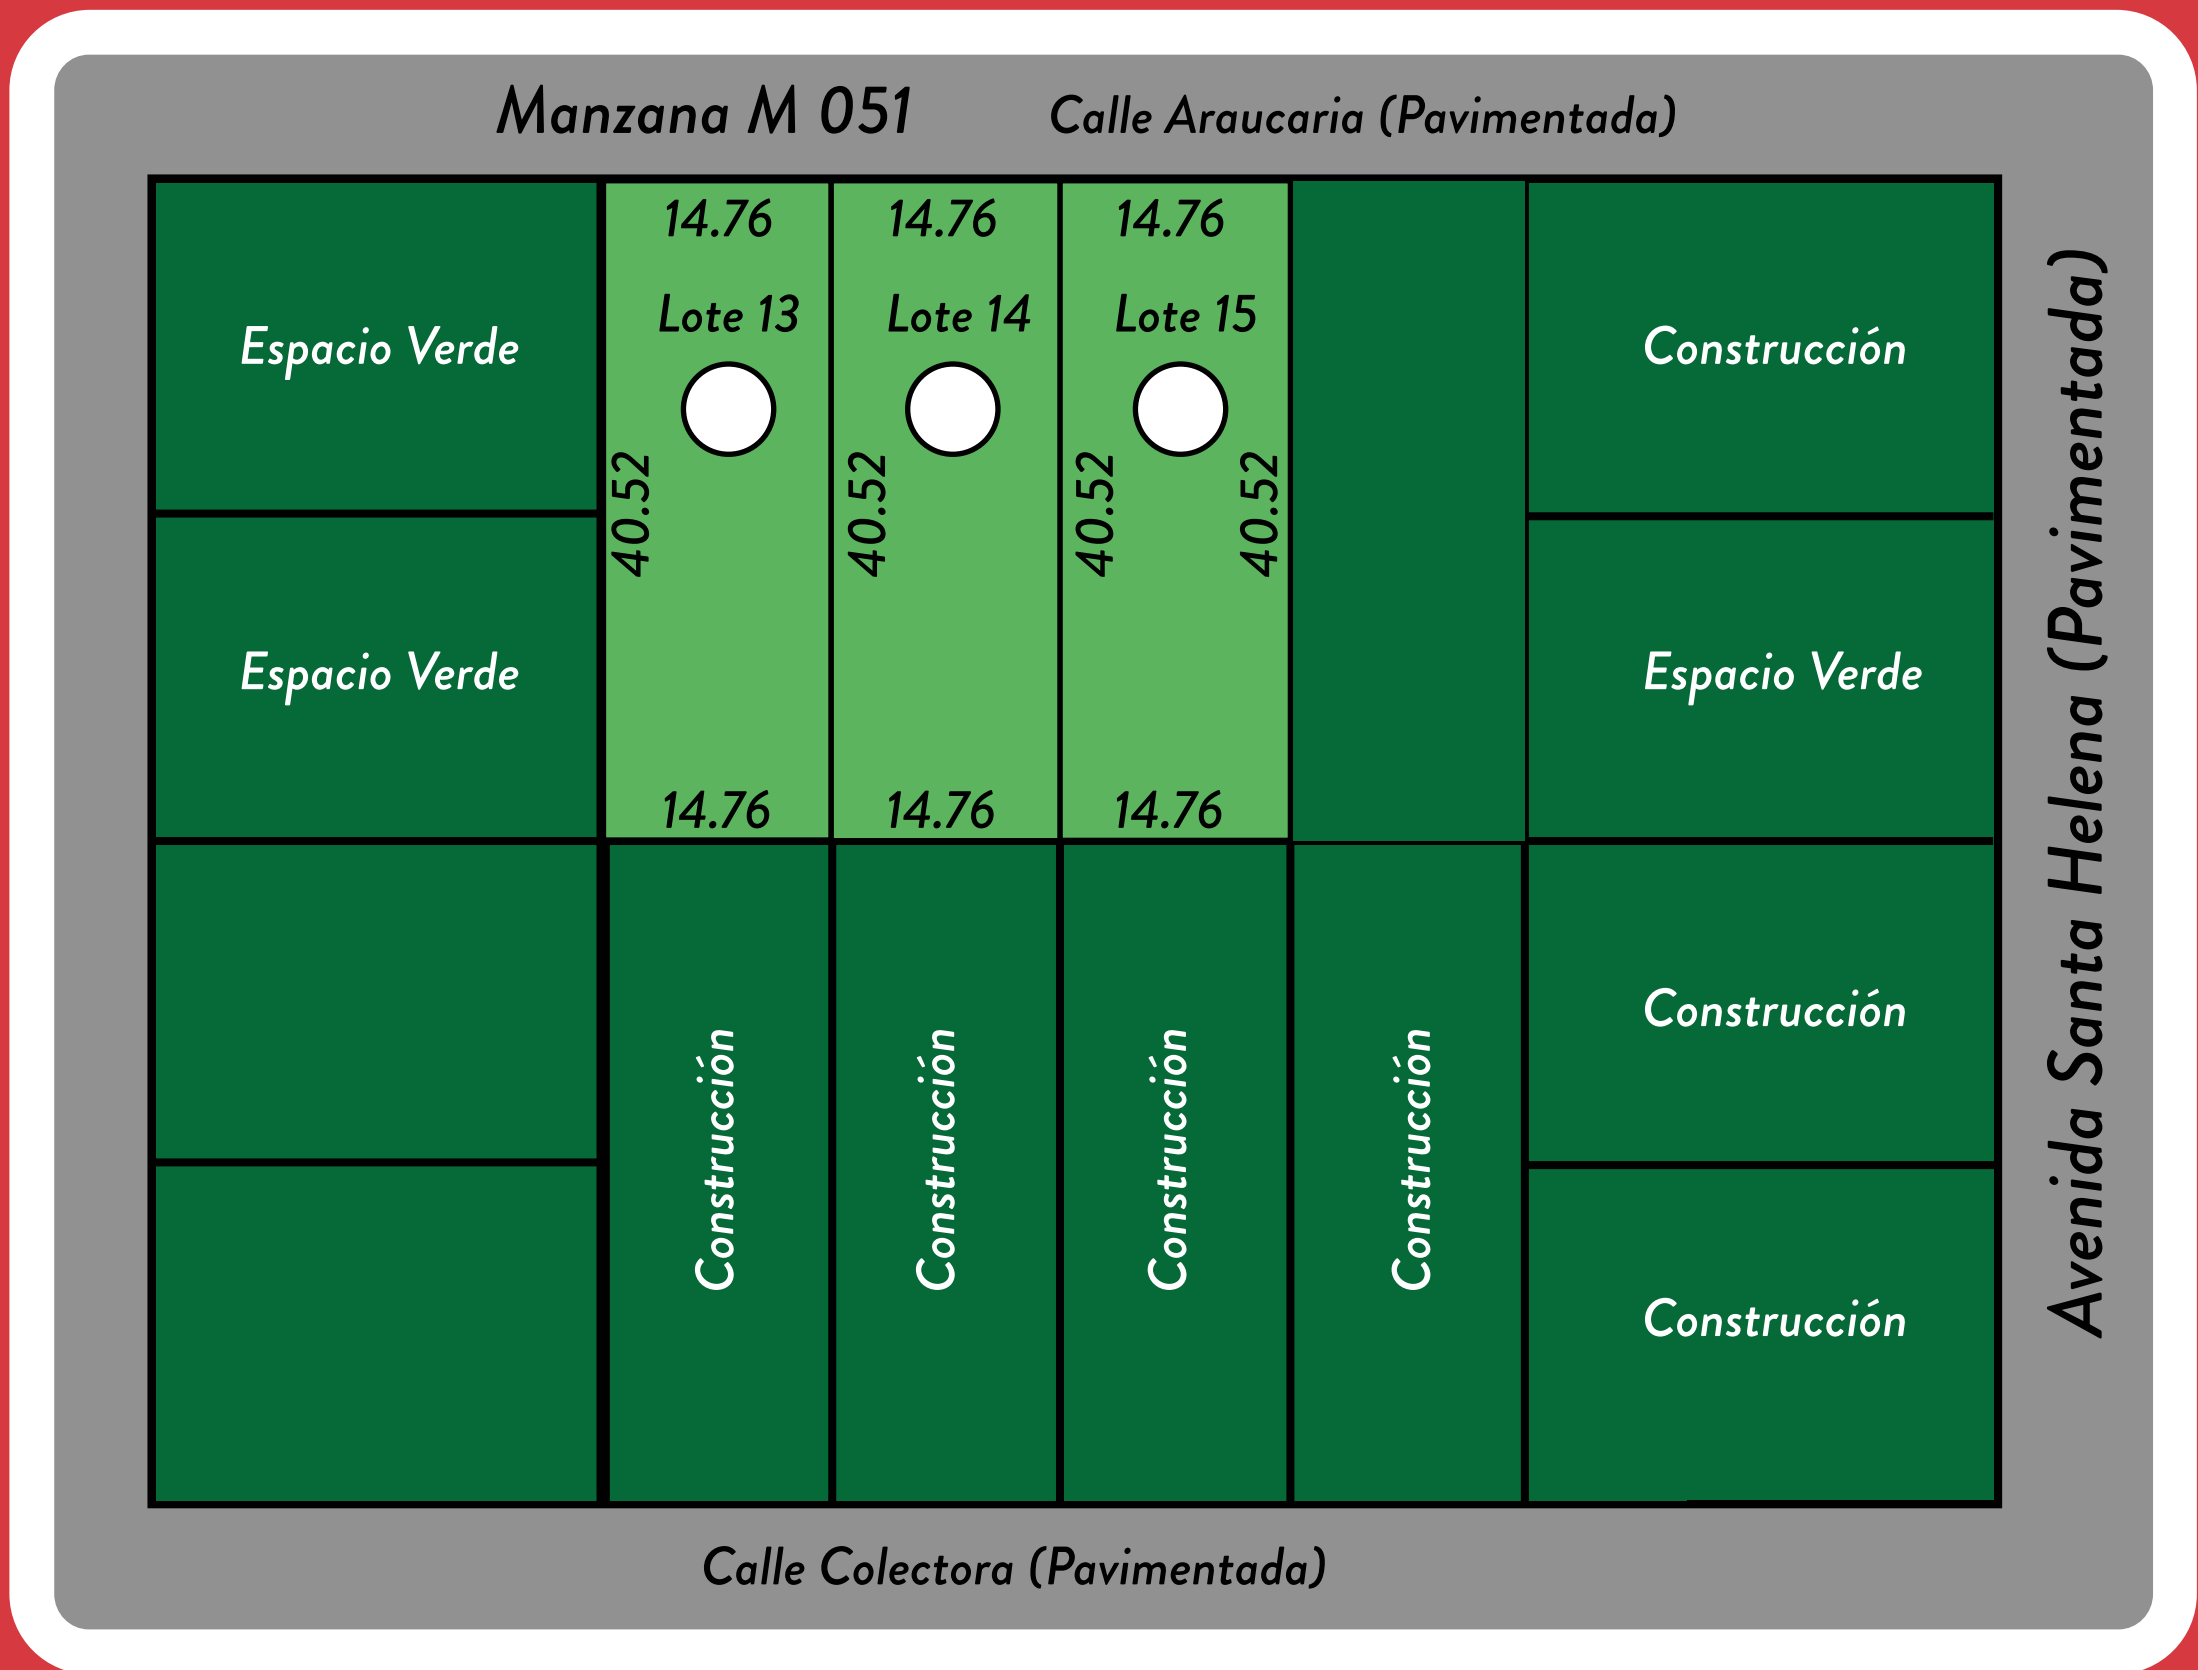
Manzana M 051

Calle Araucaria (Pavimentada)

Espacio Verde

14.76
Lote 13
40.52
14.76

14.76
Lote 14
40.52
14.76

14.76
Lote 15
40.52
40.52
14.76

Construcción

Espacio Verde

Espacio Verde

Construcción

Construcción

Construcción

Construcción

Construcción

Construcción

Construcción

Avenida Santa Helena (Pavimentada)

Calle Colectora (Pavimentada)